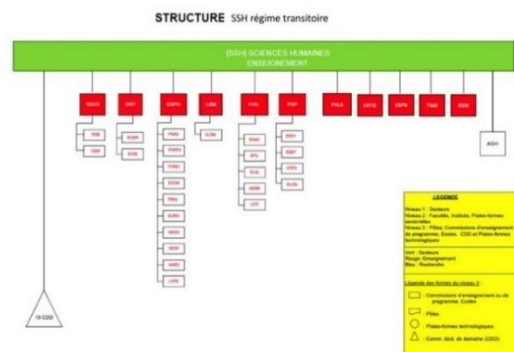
STRUCTURE SSH régime transitoire

[SSH] SCIENCES HUMAINES
ENSEIGNEMENT

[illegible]

LEGENDE

Niveau 1 : Secteurs
Niveau 2 : Facultés, Instituts, Plates-formes sectorielles
Niveau 3 : Filles, Commissions d'enseignement de programme, Ecoles, CDD et Plates-formes technologiques

Vert : Secteurs
Rouge : Enseignement
Bleu : Recherche

Légende des formes du niveau 3 :

Commissions d'enseignement ou de programme, Ecoles

Filles

Plates-formes technologiques

Comm. doct. de domaine (CDD)

ADH

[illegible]